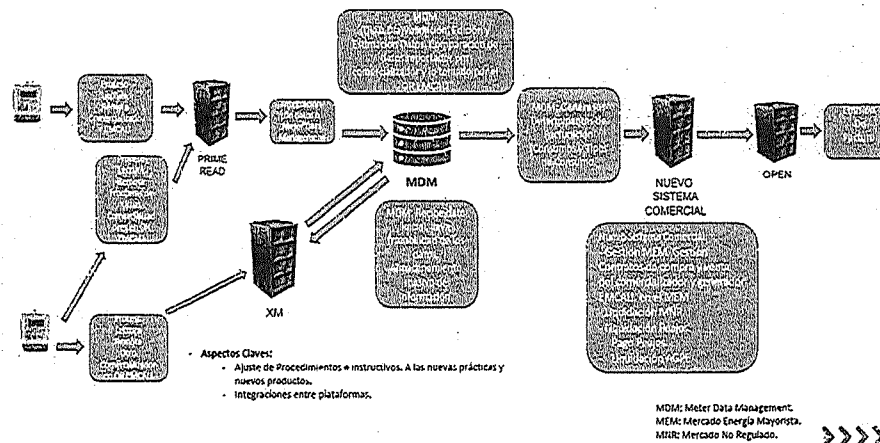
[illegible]

PRIME READ

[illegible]

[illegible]

MDM

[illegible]

NUEVO SISTEMA COMERCIAL

OPEN

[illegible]

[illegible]

XM

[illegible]

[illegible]

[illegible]

- Aspectos Claves:
  - Ajuste de Procedimientos e instructivos. A las nuevas prácticas y nuevos productos.
  - Integraciones entre plataformas.

MDM: Meter Data Management.
MEM: Mercado Energía Mayorista.
MNR: Mercado No Regulado.